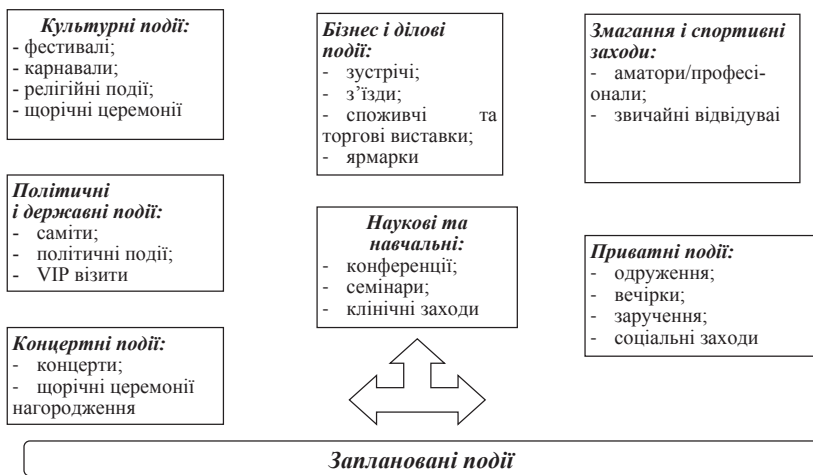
Культурні події:
- фестивалі;
- карнавали;
- релігійні події;
- щорічні церемонії

Бізнес і ділові події:
- зустрічі;
- з'їзди;
- споживчі та торгові виставки;
- ярмарки

Змагання і спортивні заходи:
- аматори/професіонали;
- звичайні відвідуваі

Політичні і державні події:
- саміти;
- політичні події;
- VIP візити

Наукові та навчальні:
- конференції;
- семінари;
- клінічні заходи

Приватні події:
- одруження;
- вечірки;
- заручення;
- соціальні заходи

Концертні події:
- концерти;
- щорічні церемонії нагородження

Заплановані події